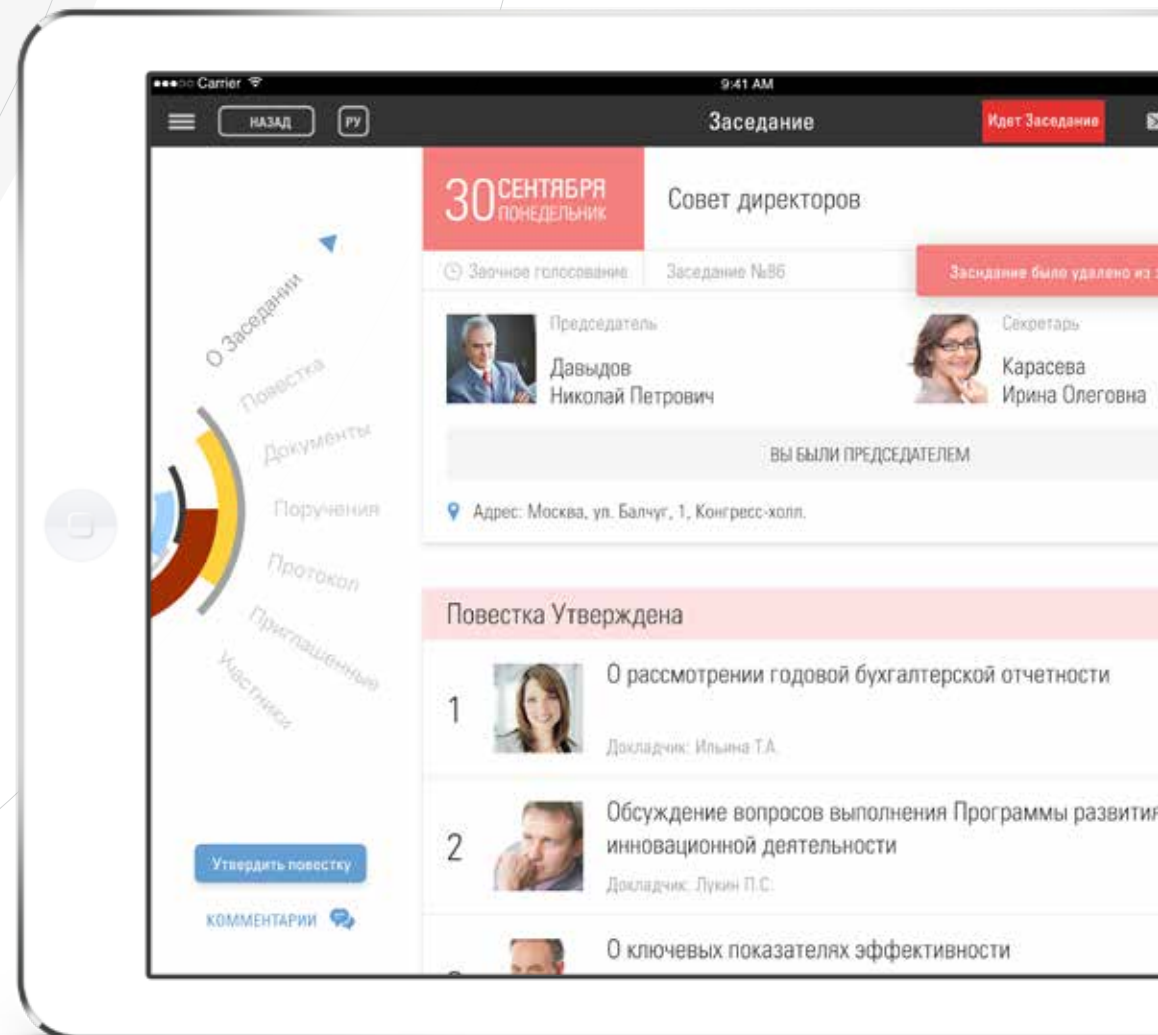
Carrier
9:41 AM
НАЗАД
РУ
Заседание
Идет Заседание

30 СЕНТЯБРЯ ПОНЕДЕЛЬНИК
Совет директоров
Заочное голосование
Заседание №86
Заседание было удалено из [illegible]

Председатель
Давыдов Николай Петрович
Секретарь
Карасева Ирина Олеговна
ВЫ БЫЛИ ПРЕДСЕДАТЕЛЕМ
Адрес: Москва, ул. Балчуг, 1, Конгресс-холл.

О Заседании
Повестка
Документы
Поручения
Протокол
Приглашенные
Участники

Повестка Утверждена
1
О рассмотрении годовой бухгалтерской отчетности
Докладчик: Ильина Т.А.
2
Обсуждение вопросов выполнения Программы развития инновационной деятельности
Докладчик: Лукин П.С.
О ключевых показателях эффективности

Утвердить повестку
КОММЕНТАРИИ